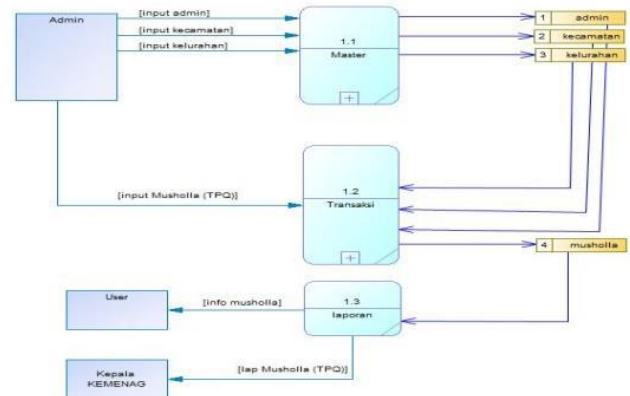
Admin

[input admin]

[input kecamatan]

[input kelurahan]

1.1

Master

1 admin

2 kecamatan

3 kelurahan

[input Musholla (TPQ)]

1.2

Transaksi

4 musholla

User

[info musholla]

1.3

laporan

Kepala KEMENAG

[lap Musholla (TPQ)]